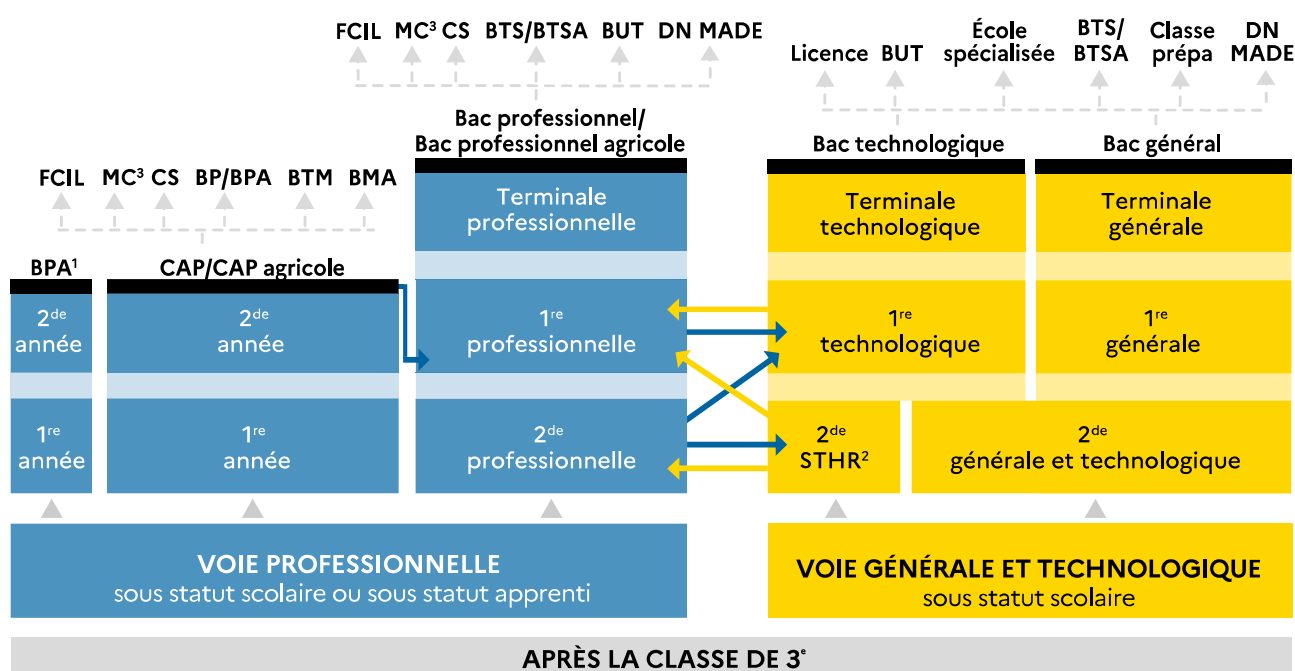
FCIL MC³ CS BTS/BTSA BUT DN MADE

Licence BUT École spécialisée BTS/ BTSA Classe prépa DN MADE

Bac professionnel/ Bac professionnel agricole

Bac technologique

Bac général

FCIL MC³ CS BP/BPA BTM BMA

Terminale professionnelle

Terminale technologique

Terminale générale

BPA¹

CAP/CAP agricole

2$^{de}$ année

2$^{de}$ année

1$^{re}$ professionnelle

1$^{re}$ technologique

1$^{re}$ générale

1$^{re}$ année

1$^{re}$ année

2$^{de}$ professionnelle

2$^{de}$ STHR²

2$^{de}$ générale et technologique

VOIE PROFESSIONNELLE
sous statut scolaire ou sous statut apprenti

VOIE GÉNÉRALE ET TECHNOLOGIQUE
sous statut scolaire

APRÈS LA CLASSE DE 3$^{e}$